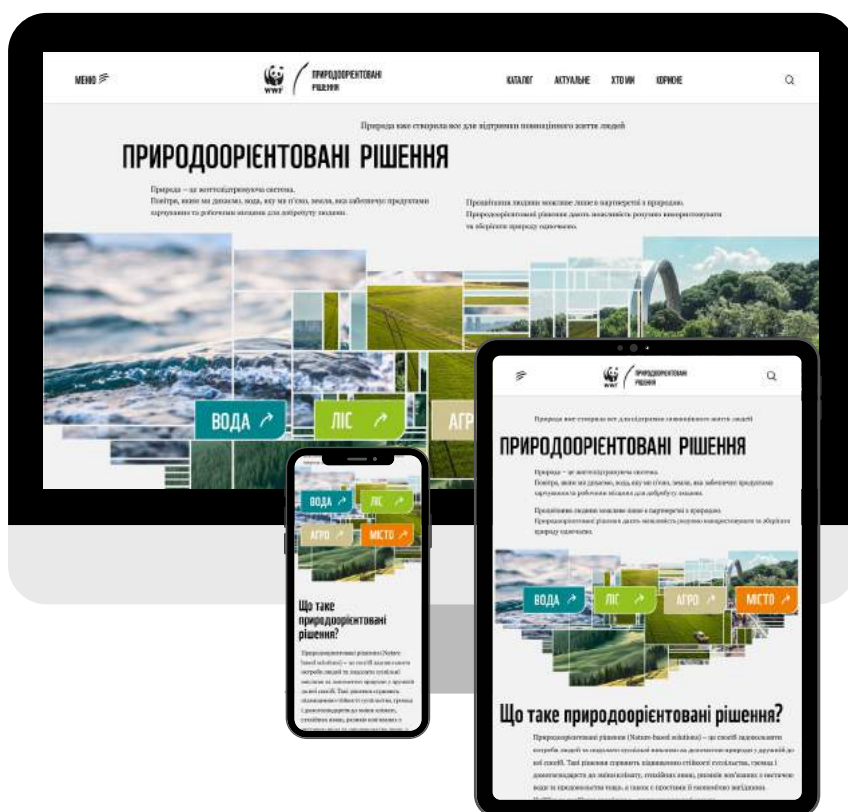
МЕНЮ

WWF ПРИРОДООРІЄНТОВАНІ РІШЕННЯ

КАТАЛОГ АКТУАЛЬНЕ ХТО МИ КОРИСНЕ

Природа вже створила все для підтримки повноцінного життя людей

ПРИРОДООРІЄНТОВАНІ РІШЕННЯ

Природа – це життєпідтримуюча система. Повітря, яким ми дихаємо, вода, яку ми п'ємо, земля, яка забезпечує продуктами харчування та робочими місцями для добробуту людини.

Процвітання людини можливе лише в партнерстві з природою. Природоорієнтовані рішення дають можливість розумно використовувати та зберігати природу одночасно.

ВОДА ЛІС АГРО

ВОДА ЛІС АГРО МІСТО

Що таке природоорієнтовані рішення?

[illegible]

WWF ПРИРОДООРІЄНТОВАНІ РІШЕННЯ

Природа вже створила все для підтримки повноцінного життя людей

ПРИРОДООРІЄНТОВАНІ РІШЕННЯ

Природа – це життєпідтримуюча система. Повітря, яким ми дихаємо, вода, яку ми п'ємо, земля, яка забезпечує продуктами харчування та робочими місцями для добробуту людини.

Процвітання людини можливе лише в партнерстві з природою. Природоорієнтовані рішення дають можливість розумно використовувати та зберігати природу одночасно.

ВОДА ЛІС АГРО МІСТО

Що таке природоорієнтовані рішення?

Природоорієнтовані рішення (Nature-based solutions) – це спосіб задовольняти потреби людей та соціально-суспільні виклики за допомогою природи з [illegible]